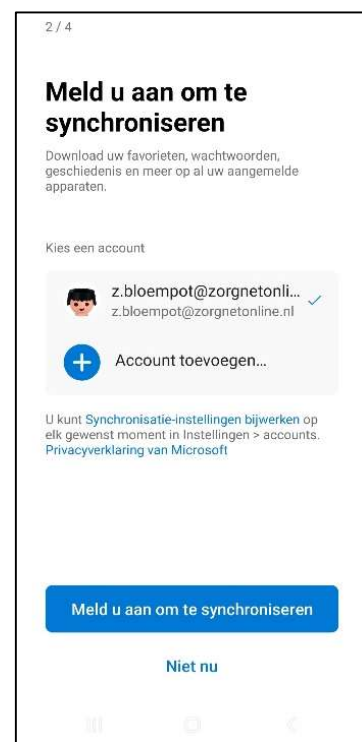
2 / 4

Meld u aan om te synchroniseren

Download uw favorieten, wachtwoorden, geschiedenis en meer op al uw aangemelde apparaten.

Kies een account

z.bloempot@zorgnetonli...
z.bloempot@zorgnetonline.nl

Account toevoegen...

U kunt Synchronisatie-instellingen bijwerken op elk gewenst moment in Instellingen > accounts. Privacyverklaring van Microsoft

Meld u aan om te synchroniseren

Niet nu